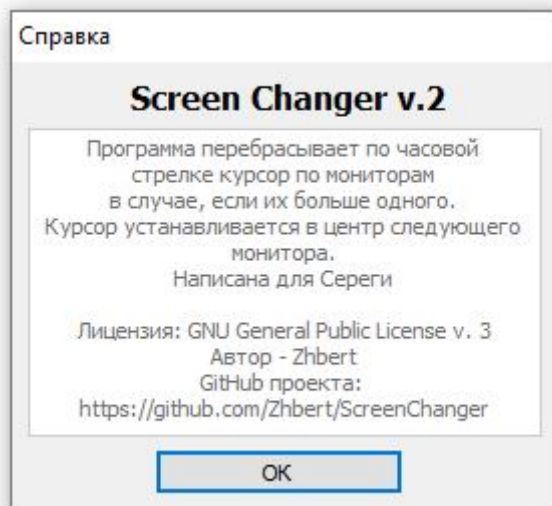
Справка

Screen Changer v.2

Программа перебрасывает по часовой стрелке курсор по мониторам в случае, если их больше одного. Курсор устанавливается в центр следующего монитора.
Написана для Сереги

Лицензия: GNU General Public License v. 3
Автор - Zhbert
GitHub проекта:
https://github.com/Zhbert/ScreenChanger

OK